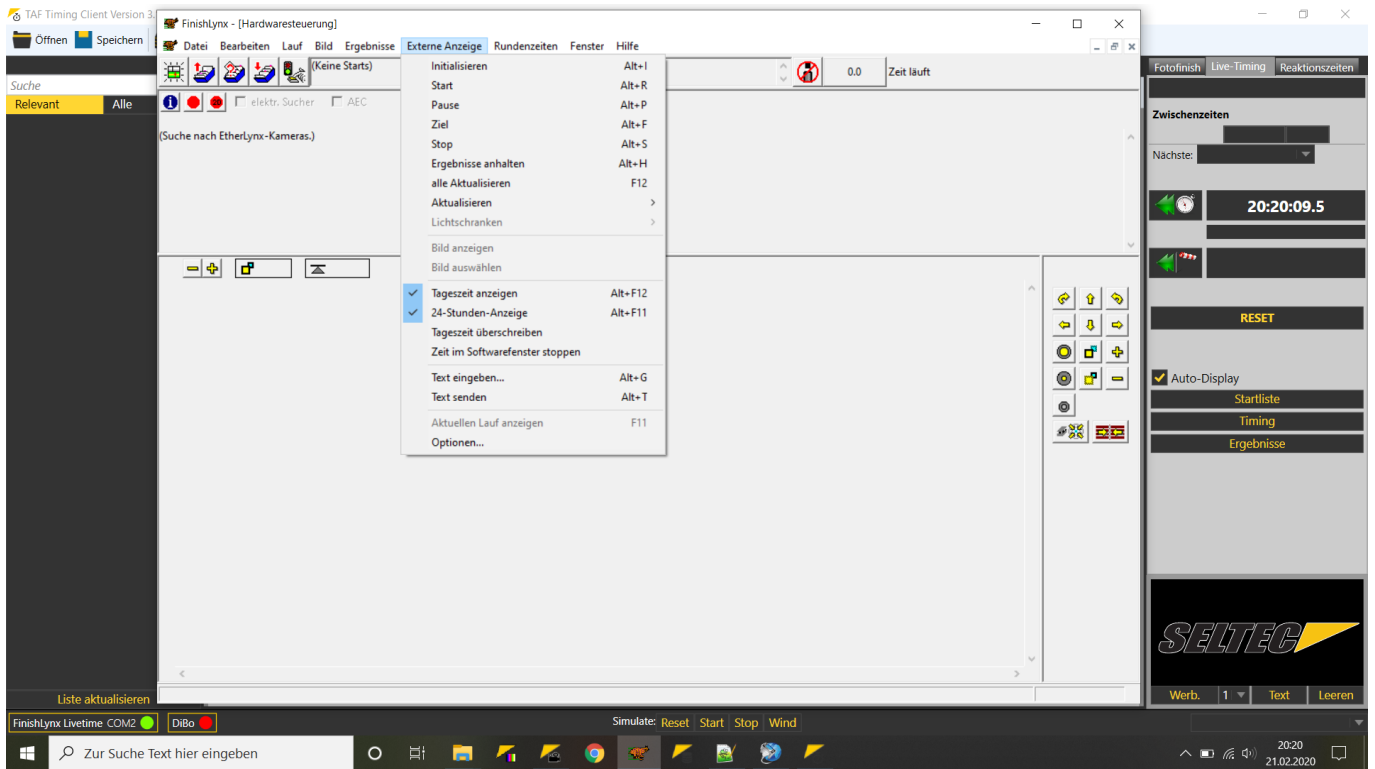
TAF Timing Client Version 3.
Öffnen Speichern
Suche
Relevant Alle
Liste aktualisieren

FinishLynx - [Hardwaresteuerung]
Datei Bearbeiten Lauf Bild Ergebnisse Externe Anzeige Rundenzeiten Fenster Hilfe
(Keine Starts)
0.0 Zeit läuft
elektr. Sucher AEC
(Suche nach EtherLynx-Kameras.)

| Initialisieren | Alt+I |
|---|---|
| Start | Alt+R |
| Pause | Alt+P |
| Ziel | Alt+F |
| Stop | Alt+S |
| Ergebnisse anhalten | Alt+H |
| alle Aktualisieren | F12 |
| Aktualisieren | > |
| Lichtschranken | > |
| Bild anzeigen | |
| Bild auswählen | |
| Tageszeit anzeigen | Alt+F12 |
| 24-Stunden-Anzeige | Alt+F11 |
| Tageszeit überschreiben | |
| Zeit im Softwarefenster stoppen | |
| Text eingeben... | Alt+G |
| Text senden | Alt+T |
| Aktuellen Lauf anzeigen | F11 |
| Optionen... | |

Fotofinish Live-Timing Reaktionszeiten
Zwischenzeiten
Nächste:
20:20:09.5
RESET
Auto-Display
Startliste
Timing
Ergebnisse
SELTEC
Werb. 1 Text Leeren

FinishLynx Livetime COM2 DiBo
Simulate: Reset Start Stop Wind
Zur Suche Text hier eingeben
20:20
21.02.2020